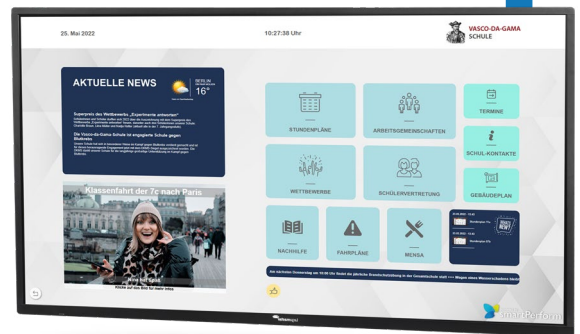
25. Mai 2022

10:27:38 Uhr

VASCO-DA-GAMA SCHULE

AKTUELLE NEWS

16°

Superpreis des Wettbewerbs „Experimente antworten"

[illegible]

Die Vasco-da-Gama-Schule ist engagierte Schule gegen Mobbing

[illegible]

Klassenfahrt der 7c nach Paris

Klicke auf das Bild für mehr Infos

STUNDENPLÄNE

ARBEITSGEMEINSCHAFTEN

TERMINE

SCHUL-KONTAKTE

WETTBEWERBE

SCHÜLERVERTRETUNG

GEBÄUDEPLAN

NACHHILFE

FAHRPLÄNE

MENSA

Am nächsten Donnerstag um 10:00 Uhr findet die jährliche Brandschutzübung in der Gesamtschule statt +++ Wegen eines Wasserschadens bleibt

smart Perform

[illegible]